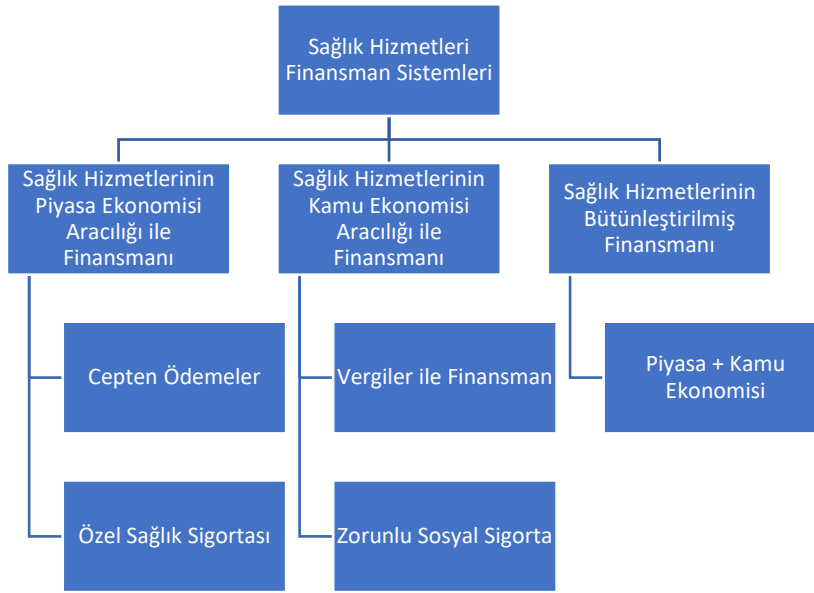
Sağlık Hizmetleri Finansman Sistemleri

Sağlık Hizmetlerinin Piyasa Ekonomisi Aracılığı ile Finansmanı

Cepten Ödemeler

Özel Sağlık Sigortası

Sağlık Hizmetlerinin Kamu Ekonomisi Aracılığı ile Finansmanı

Vergiler ile Finansman

Zorunlu Sosyal Sigorta

Sağlık Hizmetlerinin Bütünleştirilmiş Finansmanı

Piyasa + Kamu Ekonomisi